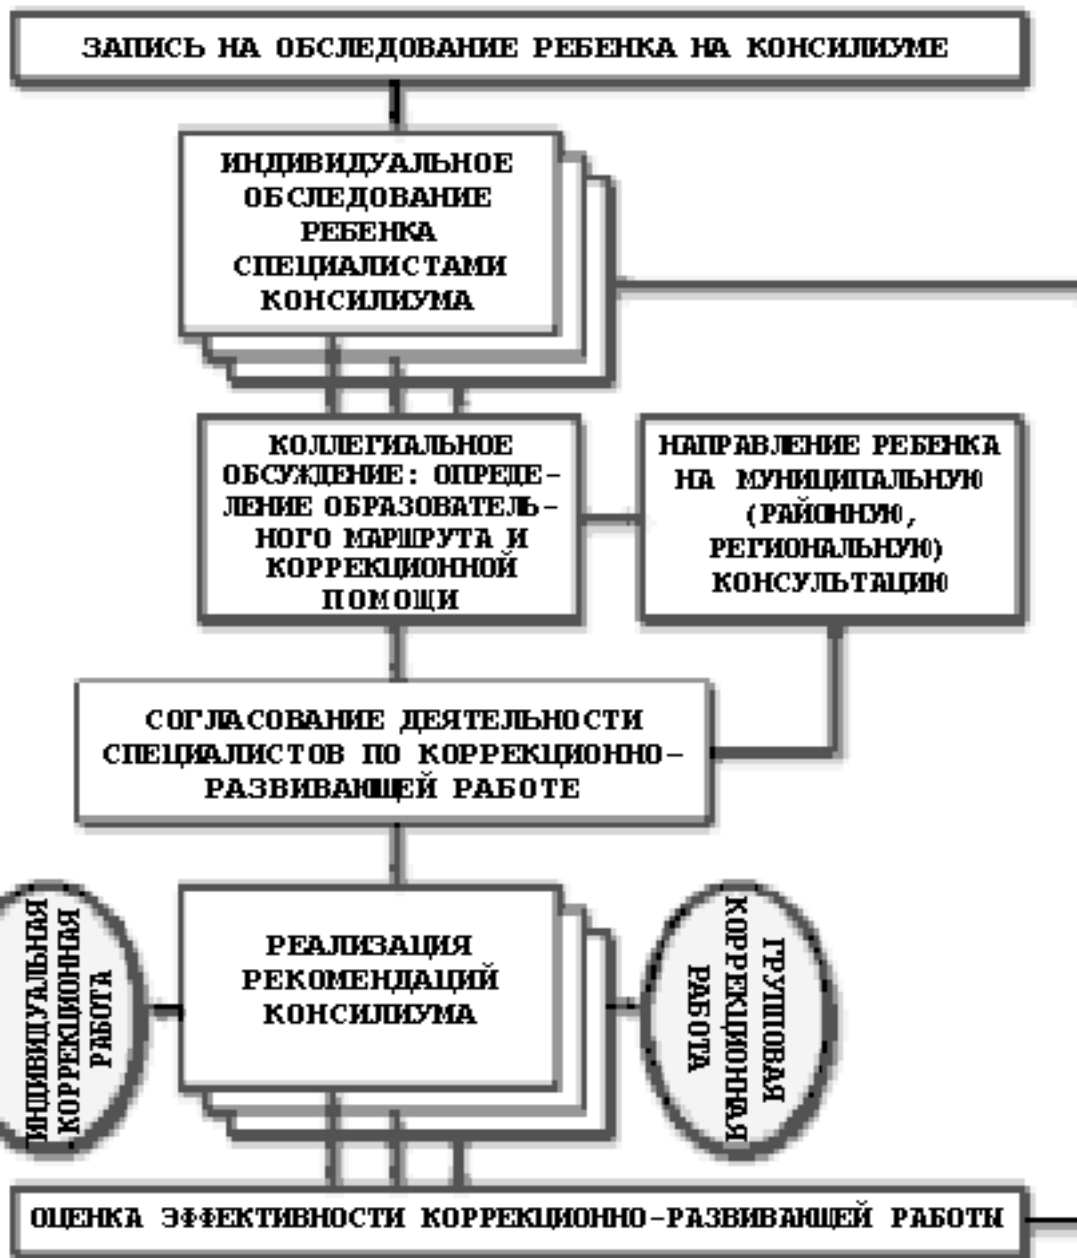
ЗАПИСЬ НА ОБСЛЕДОВАНИЕ РЕБЕНКА НА КОНСИЛИУМЕ

ИНДИВИДУАЛЬНОЕ ОБСЛЕДОВАНИЕ РЕБЕНКА СПЕЦИАЛИСТАМИ КОНСИЛИУМА

КОЛЛЕГИАЛЬНОЕ ОБСУЖДЕНИЕ: ОПРЕДЕЛЕНИЕ ОБРАЗОВАТЕЛЬНОГО МАРШРУТА И КОРРЕКЦИОННОЙ ПОМОЩИ

НАПРАВЛЕНИЕ РЕБЕНКА НА МУНИЦИПАЛЬНУЮ (РАЙОННУЮ, РЕГИОНАЛЬНУЮ) КОНСУЛЬТАЦИЮ

СОГЛАСОВАНИЕ ДЕЯТЕЛЬНОСТИ СПЕЦИАЛИСТОВ ПО КОРРЕКЦИОННО-РАЗВИВАЮЩЕЙ РАБОТЕ

ИНДИВИДУАЛЬНАЯ КОРРЕКЦИОННАЯ РАБОТА

РЕАЛИЗАЦИЯ РЕКОМЕНДАЦИЙ КОНСИЛИУМА

ГРУППОВАЯ КОРРЕКЦИОННАЯ РАБОТА

ОЦЕНКА ЭФФЕКТИВНОСТИ КОРРЕКЦИОННО-РАЗВИВАЮЩЕЙ РАБОТЫ